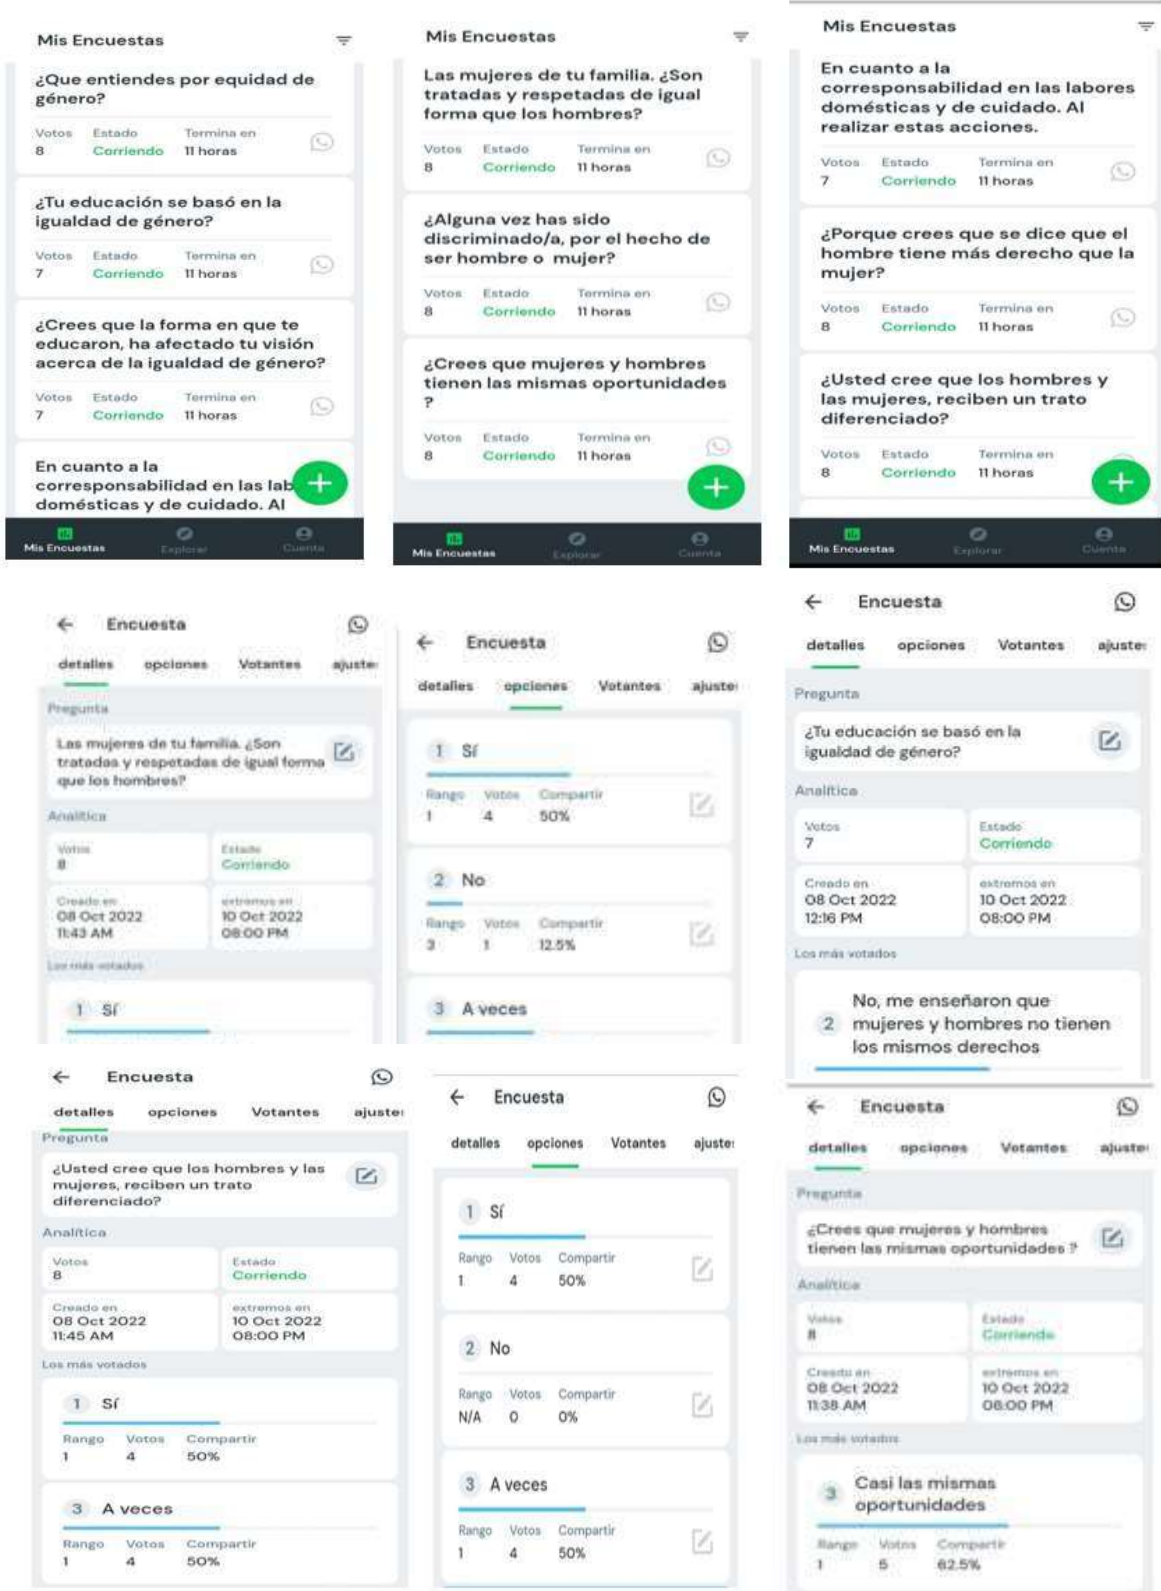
Mis Encuestas

¿Que entiendes por equidad de género?

Votos 8 | Estado Corriendo | Termina en 11 horas

¿Tu educación se basó en la igualdad de género?

Votos 7 | Estado Corriendo | Termina en 11 horas

¿Crees que la forma en que te educaron, ha afectado tu visión acerca de la igualdad de género?

Votos 7 | Estado Corriendo | Termina en 11 horas

En cuanto a la corresponsabilidad en las lab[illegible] domésticas y de cuidado. Al

Mis Encuestas | Explorar | Cuenta

Mis Encuestas

Las mujeres de tu familia. ¿Son tratadas y respetadas de igual forma que los hombres?

Votos 8 | Estado Corriendo | Termina en 11 horas

¿Alguna vez has sido discriminado/a, por el hecho de ser hombre o mujer?

Votos 8 | Estado Corriendo | Termina en 11 horas

¿Crees que mujeres y hombres tienen las mismas oportunidades ?

Votos 8 | Estado Corriendo | Termina en 11 horas

Mis Encuestas | Explorar | Cuenta

Mis Encuestas

En cuanto a la corresponsabilidad en las labores domésticas y de cuidado. Al realizar estas acciones.

Votos 7 | Estado Corriendo | Termina en 11 horas

¿Porque crees que se dice que el hombre tiene más derecho que la mujer?

Votos 8 | Estado Corriendo | Termina en 11 horas

¿Usted cree que los hombres y las mujeres, reciben un trato diferenciado?

Votos 8 | Estado Corriendo | Termina en 11 horas

Mis Encuestas | Explorar | Cuenta

Encuesta
detalles | opciones | Votantes | ajuste
Pregunta
Las mujeres de tu familia. ¿Son tratadas y respetadas de igual forma que los hombres?
Analítica
Votos 8 | Estado Corriendo
Creado en 08 Oct 2022 11:43 AM | extremos en 10 Oct 2022 08:00 PM
Los más votados
1 Sí

Encuesta
detalles | opciones | Votantes | ajuste
1 Sí
Rango 1 | Votos 4 | Compartir 50%
2 No
Rango 3 | Votos 1 | Compartir 12.5%
3 A veces

Encuesta
detalles | opciones | Votantes | ajuste
Pregunta
¿Tu educación se basó en la igualdad de género?
Analítica
Votos 7 | Estado Corriendo
Creado en 08 Oct 2022 12:16 PM | extremos en 10 Oct 2022 08:00 PM
Los más votados
2 No, me enseñaron que mujeres y hombres no tienen los mismos derechos

Encuesta
detalles | opciones | Votantes | ajuste
Pregunta
¿Usted cree que los hombres y las mujeres, reciben un trato diferenciado?
Analítica
Votos 8 | Estado Corriendo
Creado en 08 Oct 2022 11:45 AM | extremos en 10 Oct 2022 08:00 PM
Los más votados
1 Sí
Rango 1 | Votos 4 | Compartir 50%
3 A veces
Rango 1 | Votos 4 | Compartir 50%

Encuesta
detalles | opciones | Votantes | ajuste
1 Sí
Rango 1 | Votos 4 | Compartir 50%
2 No
Rango N/A | Votos 0 | Compartir 0%
3 A veces
Rango 1 | Votos 4 | Compartir 50%

Encuesta
detalles | opciones | Votantes | ajuste
Pregunta
¿Crees que mujeres y hombres tienen las mismas oportunidades ?
Analítica
Votos 8 | Estado Corriendo
Creado en 08 Oct 2022 11:38 AM | extremos en 10 Oct 2022 08:00 PM
Los más votados
3 Casi las mismas oportunidades
Rango 1 | Votos 5 | Compartir 62.5%